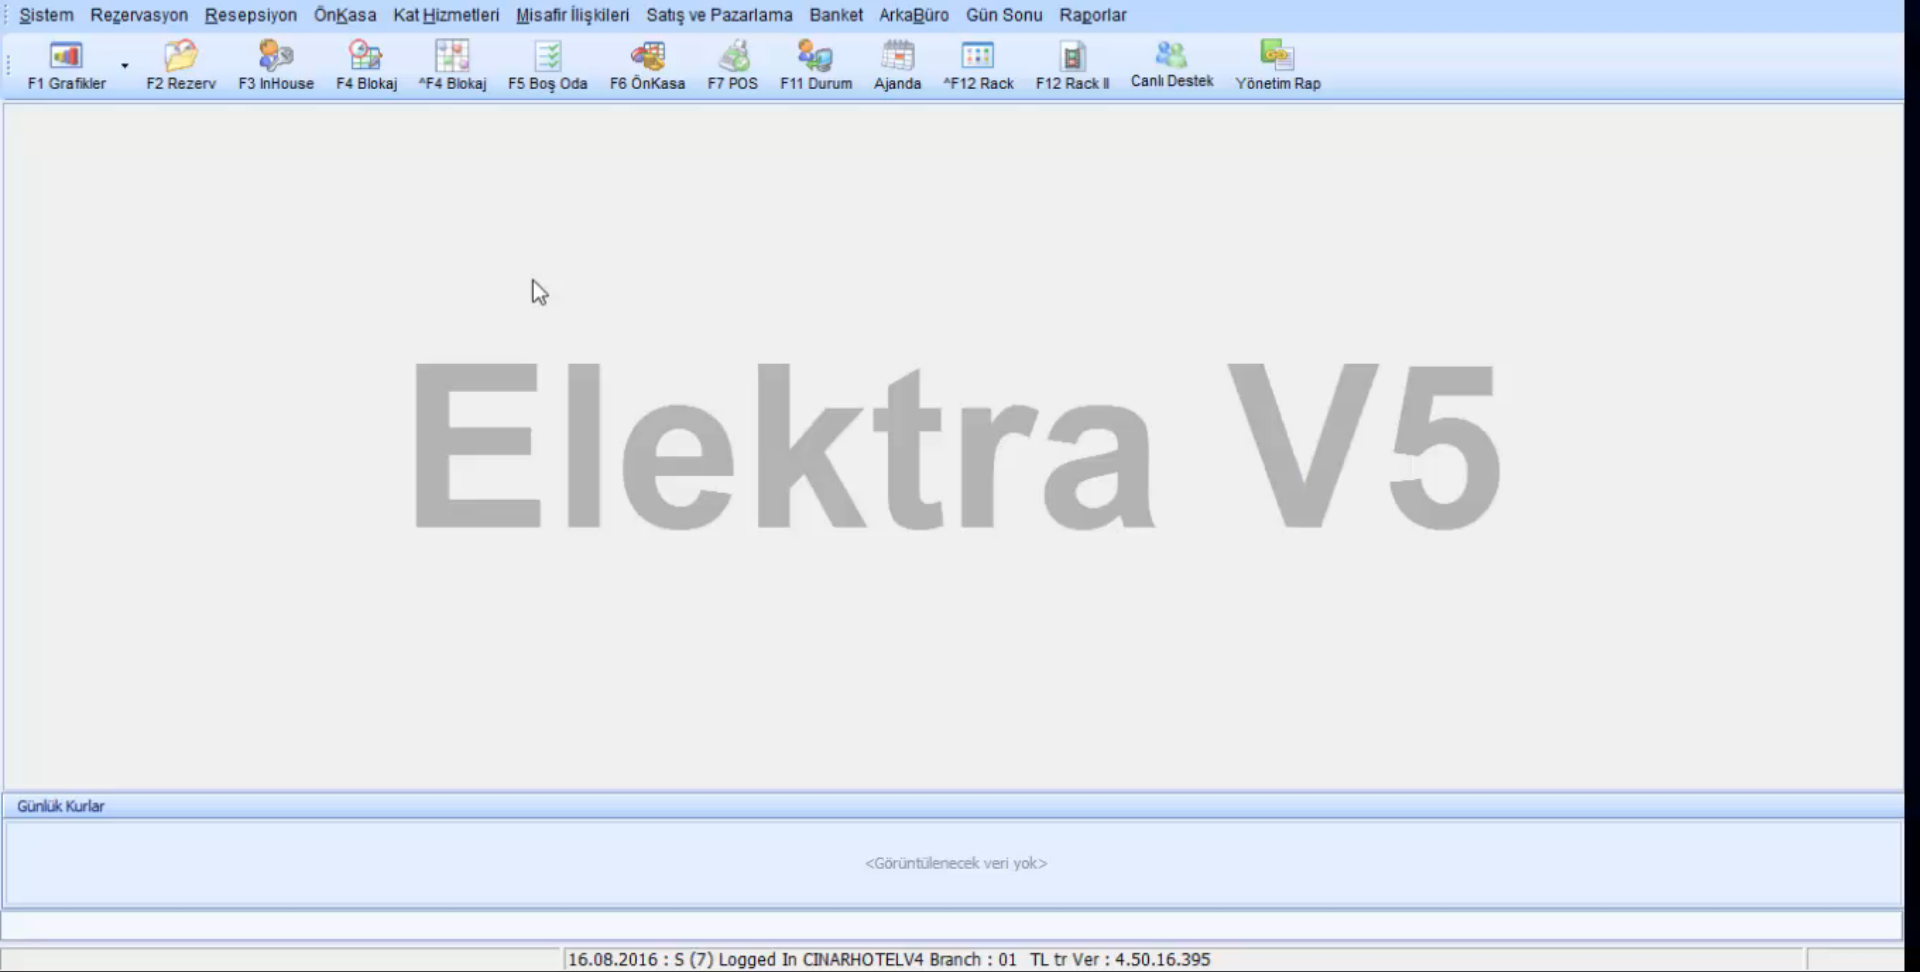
Sistem Rezervasyon Resepsiyon ÖnKasa Kat Hizmetleri Misafir İlişkileri Satış ve Pazarlama Banket ArkaBüro Gün Sonu Raporlar

F1 Grafikler F2 Rezerv F3 InHouse F4 Blokaj ^F4 Blokaj F5 Boş Oda F6 ÖnKasa F7 POS F11 Durum Ajanda ^F12 Rack F12 Rack II Canlı Destek Yönetim Rap

Elektra V5

Günlük Kurlar

<Görüntülenecek veri yok>

16.08.2016 : S (7) Logged In CINARHOTELV4 Branch : 01 TL tr Ver : 4.50.16.395